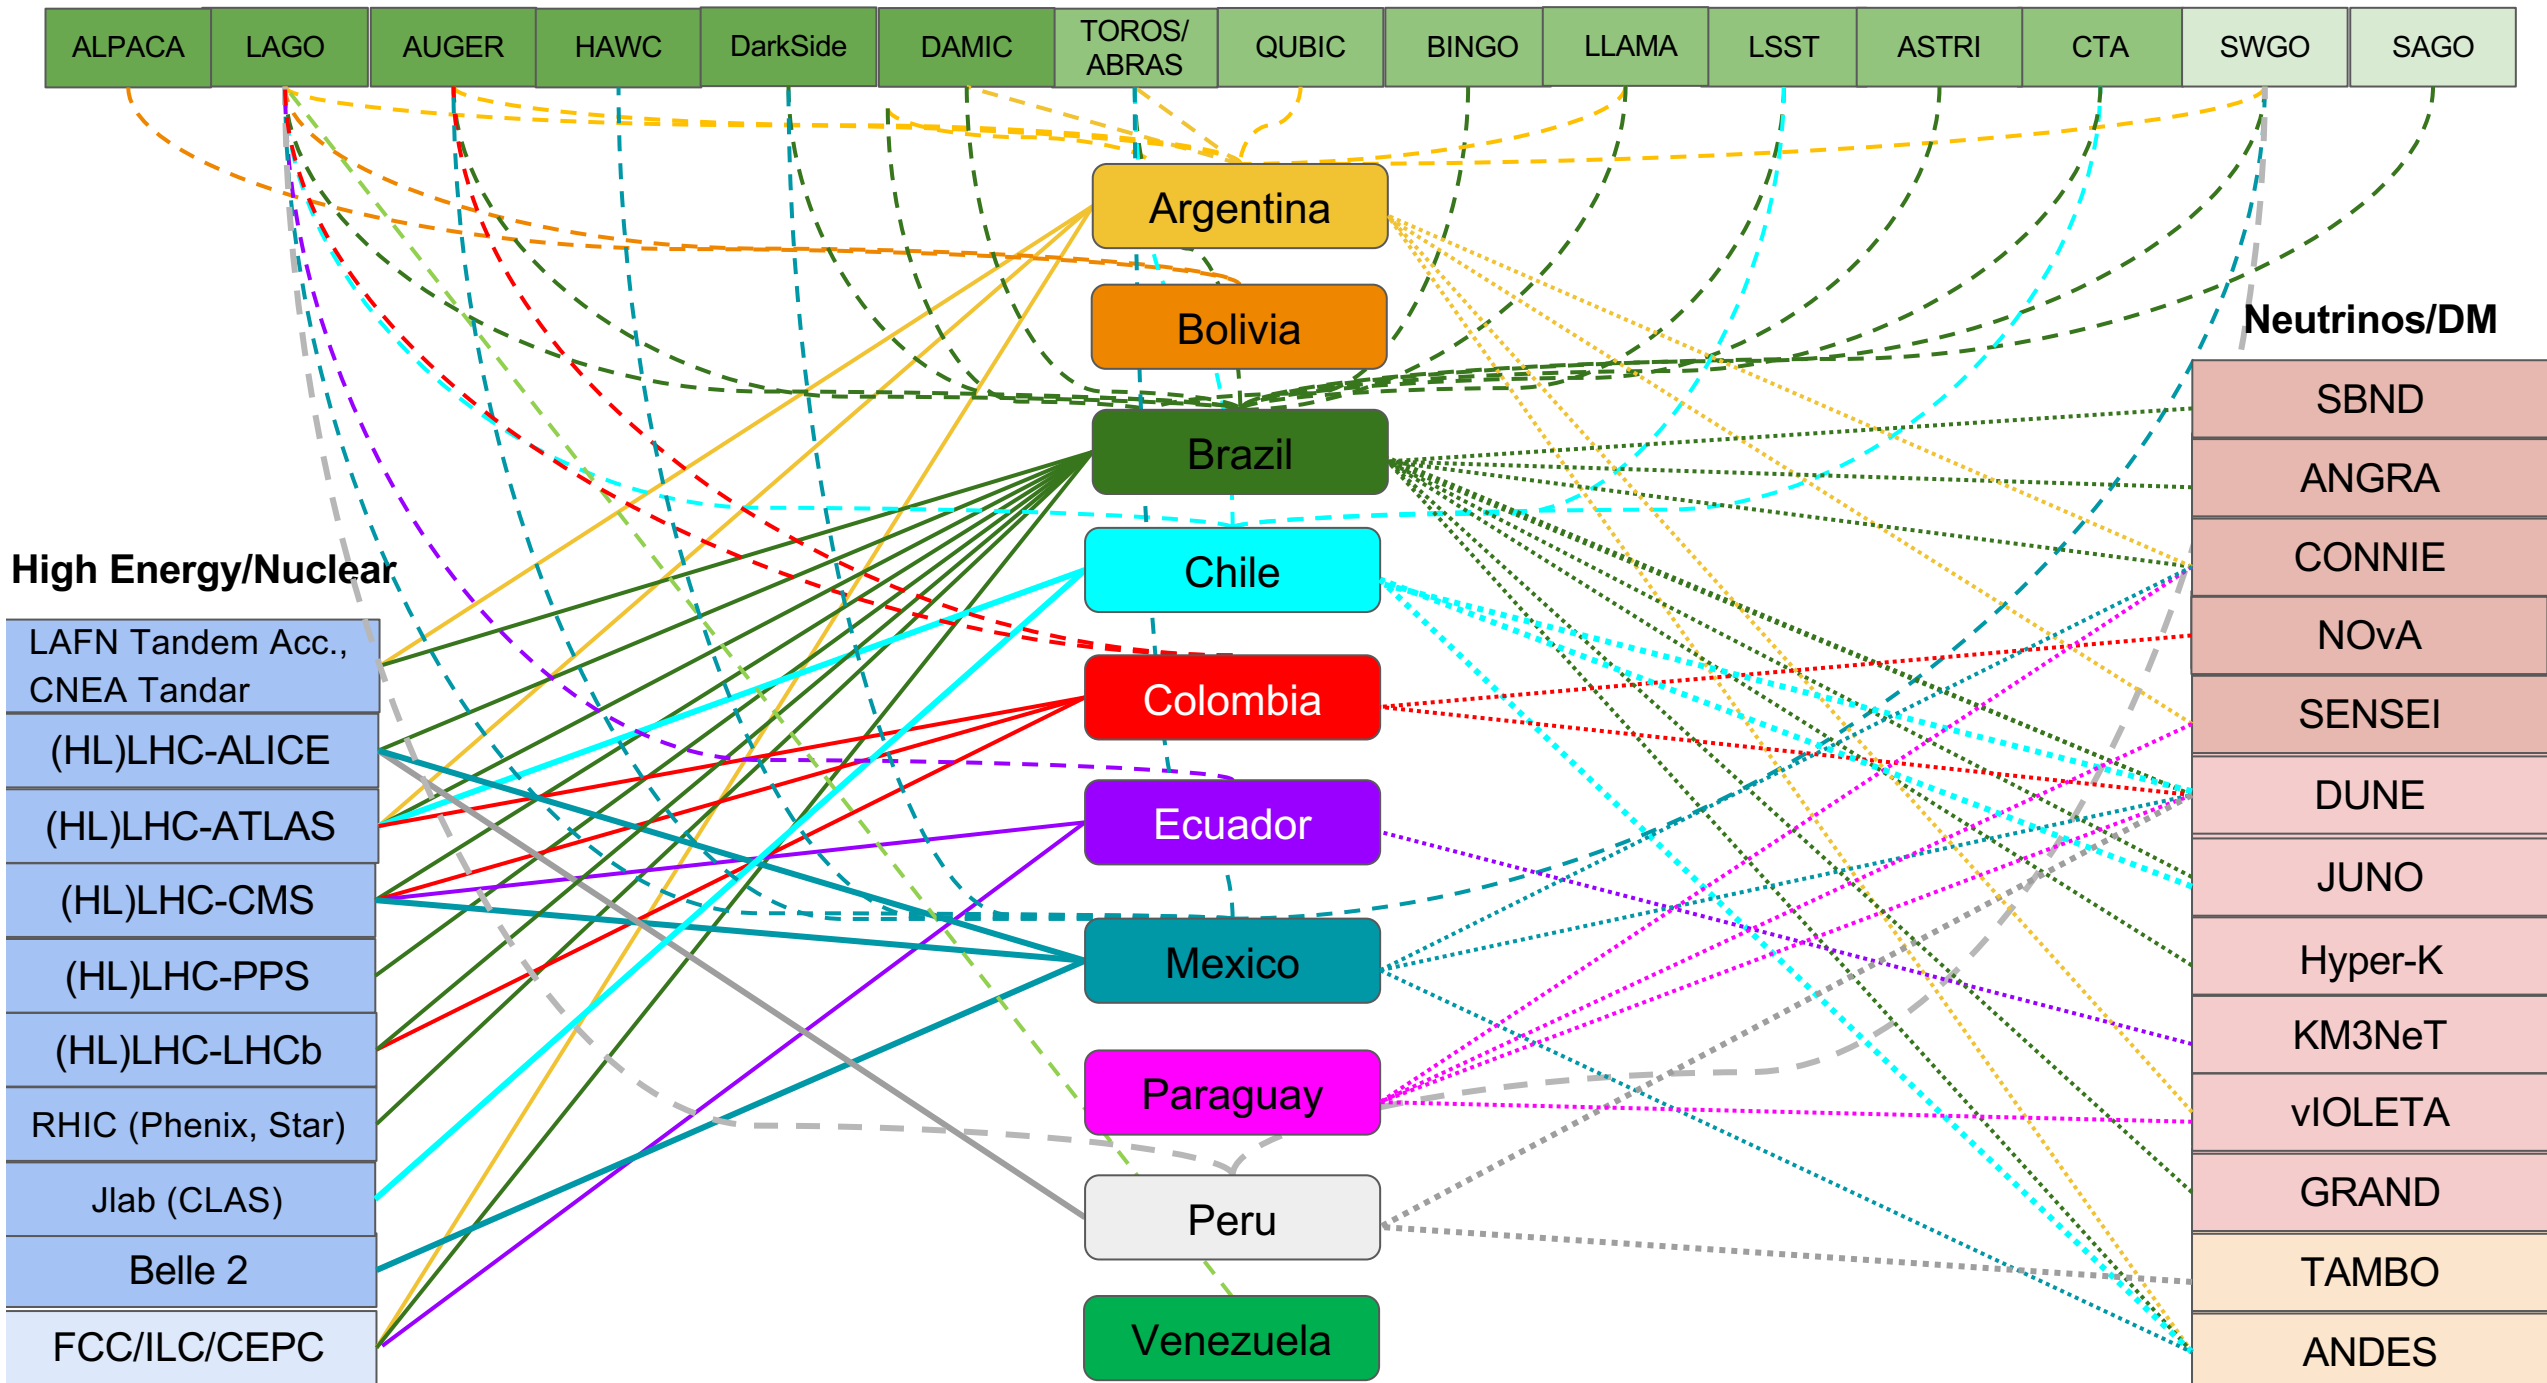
ALPACA LAGO AUGER HAWC DarkSide DAMIC TOROS/ ABRAS QUBIC BINGO LLAMA LSST ASTRI CTA SWGO SAGO

Argentina
Bolivia
Brazil
Chile
Colombia
Ecuador
Mexico
Paraguay
Peru
Venezuela

High Energy/Nuclear
LAFN Tandem Acc., CNEA Tandar
(HL)LHC-ALICE
(HL)LHC-ATLAS
(HL)LHC-CMS
(HL)LHC-PPS
(HL)LHC-LHCb
RHIC (Phenix, Star)
Jlab (CLAS)
Belle 2
FCC/ILC/CEPC

Neutrinos/DM
SBND
ANGRA
CONNIE
NOvA
SENSEI
DUNE
JUNO
Hyper-K
KM3NeT
vIOLETA
GRAND
TAMBO
ANDES